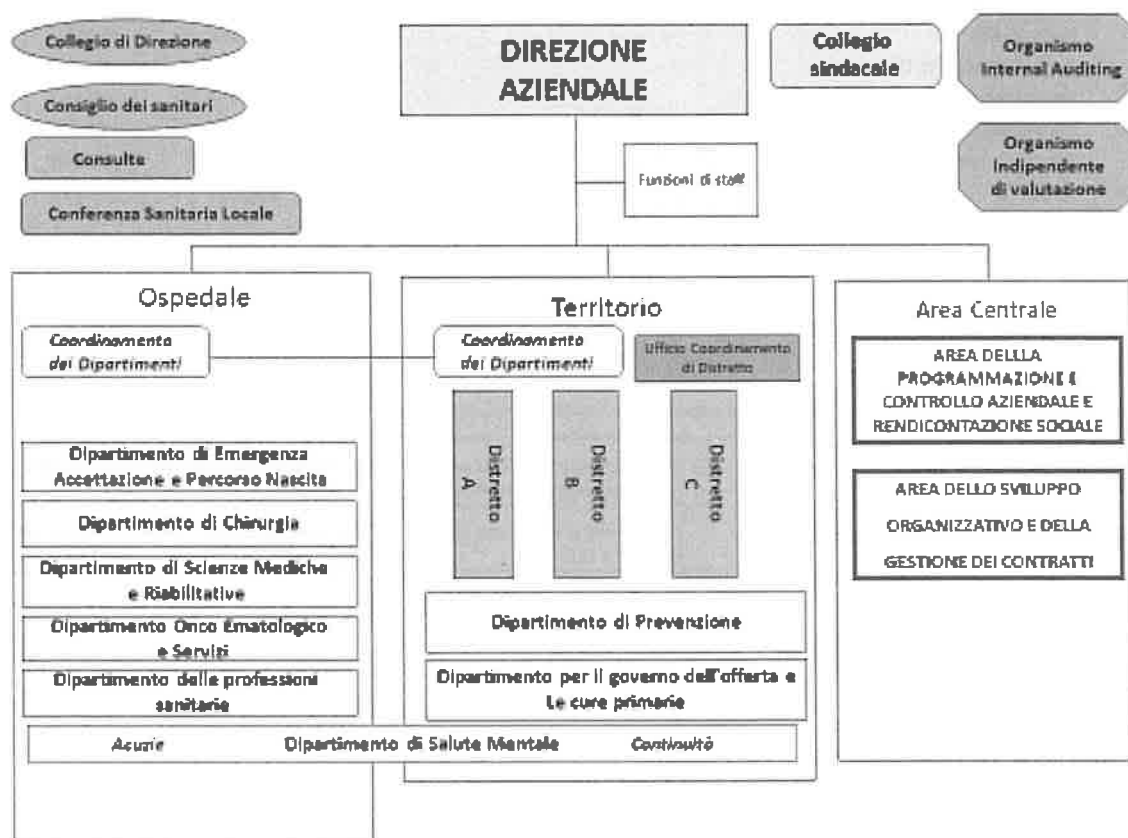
Collegio di Direzione

Consiglio dei sanitari

Consulte

Conferenza Sanitaria Locale

DIREZIONE AZIENDALE

Collegio sindacale

Organismo Internal Auditing

Organismo Indipendente di valutazione

Funzioni di staff

Ospedale

Coordinamento dei Dipartimenti

Dipartimento di Emergenza Accettazione e Percorso Nascita

Dipartimento di Chirurgia

Dipartimento di Scienze Mediche e Riabilitative

Dipartimento Onco Ematologico e Servizi

Dipartimento delle professioni sanitarie

Territorio

Coordinamento dei Dipartimenti

Ufficio Coordinamento di Distretto

Distretto A

Distretto B

Distretto C

Dipartimento di Prevenzione

Dipartimento per il governo dell'offerta e Le cure primarie

Acuzie Dipartimento di Salute Mentale Continuità

Area Centrale

AREA DELLLA PROGRAMMAZIONE E CONTROLLO AZIENDALE E RENDICONTAZIONE SOCIALE

AREA DELLO SVILUPPO ORGANIZZATIVO E DELLA GESTIONE DEI CONTRATTI